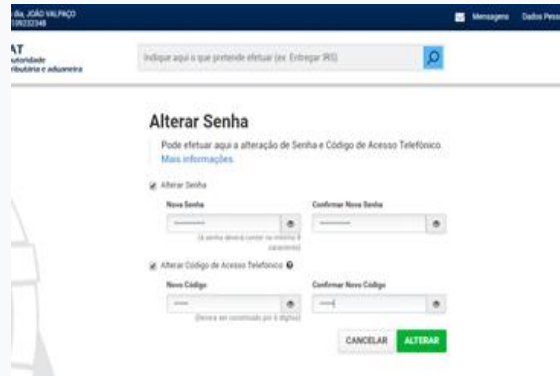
dia, JOÃO VALPAÇO
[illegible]09232348

Mensagens Dados Pess

AT
utoridade
ributária e aduaneira

Indique aqui o que pretende efetuar (ex: Entregar IRS)

Alterar Senha

Pode efetuar aqui a alteração de Senha e Código de Acesso Telefónico.
Mais informações.

Alterar Senha

Nova Senha
(A senha deverá conter no mínimo 8 caracteres)

Confirmar Nova Senha

Alterar Código de Acesso Telefónico

Novo Código
(Deverá ser constituído por 4 dígitos)

Confirmar Novo Código

CANCELAR ALTERAR